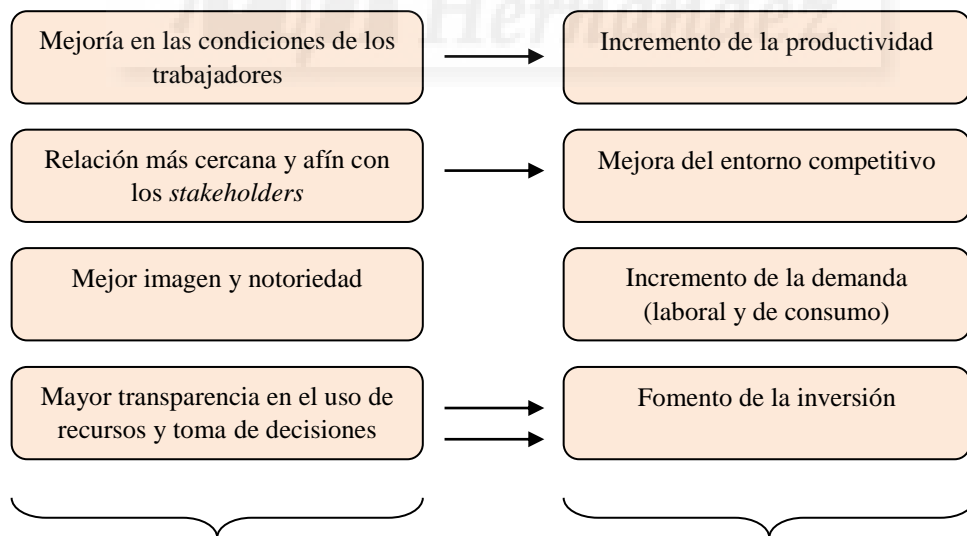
Mejoría en las condiciones de los trabajadores

Incremento de la productividad

Relación más cercana y afín con los *stakeholders*

Mejora del entorno competitivo

Mejor imagen y notoriedad

Incremento de la demanda (laboral y de consumo)

Mayor transparencia en el uso de recursos y toma de decisiones

Fomento de la inversión